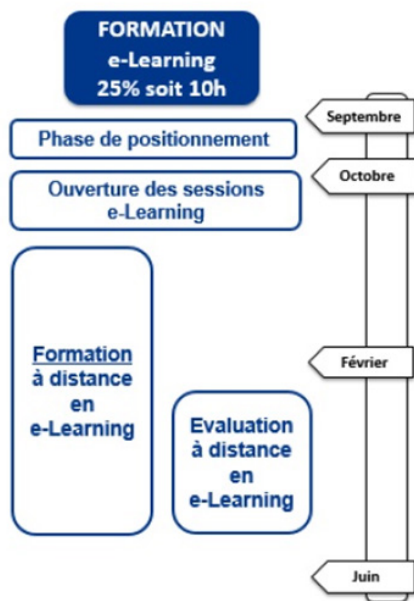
FORMATION
e-Learning
25% soit 10h

Septembre

Phase de positionnement

Octobre

Ouverture des sessions e-Learning

Formation à distance en e-Learning

Février

Evaluation à distance en e-Learning

Juin